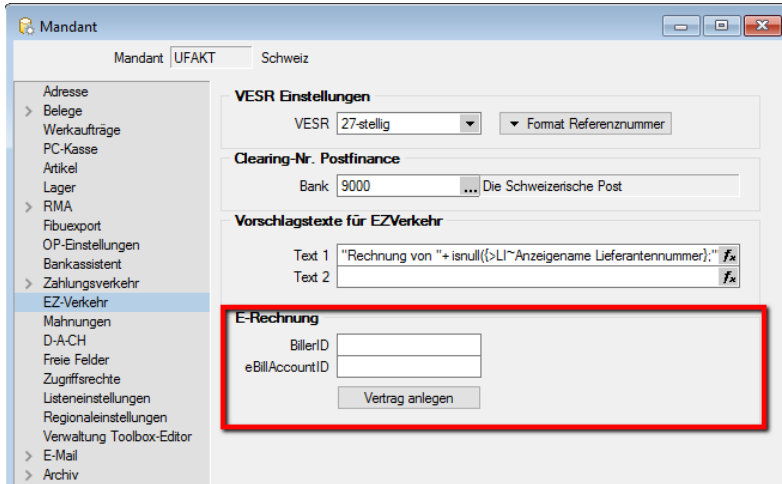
Mandant

Mandant UFAKT Schweiz

Adresse
> Belege
Werkaufträge
PC-Kasse
Artikel
Lager
> RMA
Fibuexport
OP-Einstellungen
Bankassistent
> Zahlungsverkehr
EZ-Verkehr
Mahnungen
D-A-CH
Freie Felder
Zugriffsrechte
Listeneinstellungen
Regionaleinstellungen
Verwaltung Toolbox-Editor
> E-Mail
> Archiv

VESR Einstellungen
VESR 27-stellig
Format Referenznummer

Clearing-Nr. Postfinance
Bank 9000 ... Die Schweizerische Post

Vorschlagstexte für EZVerkehr
Text 1 "Rechnung von "+ isnull({>LI~Anzeigename Lieferantennummer};"
Text 2

E-Rechnung
BillerID
eBillAccountID
Vertrag anlegen